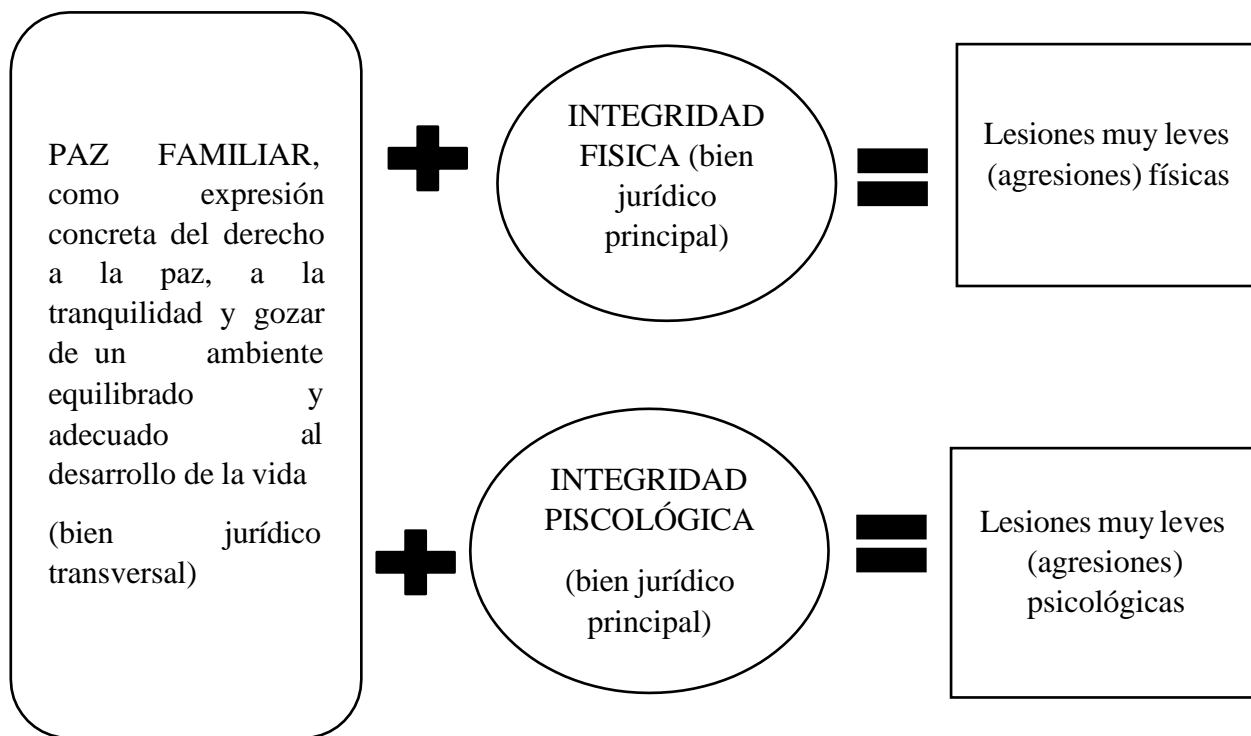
PAZ FAMILIAR, como expresión concreta del derecho a la paz, a la tranquilidad y gozar de un ambiente equilibrado y adecuado al desarrollo de la vida

(bien jurídico transversal)

INTEGRIDAD FISICA (bien jurídico principal)

Lesiones muy leves (agresiones) físicas

INTEGRIDAD PISCOLÓGICA

(bien jurídico principal)

Lesiones muy leves (agresiones) psicológicas